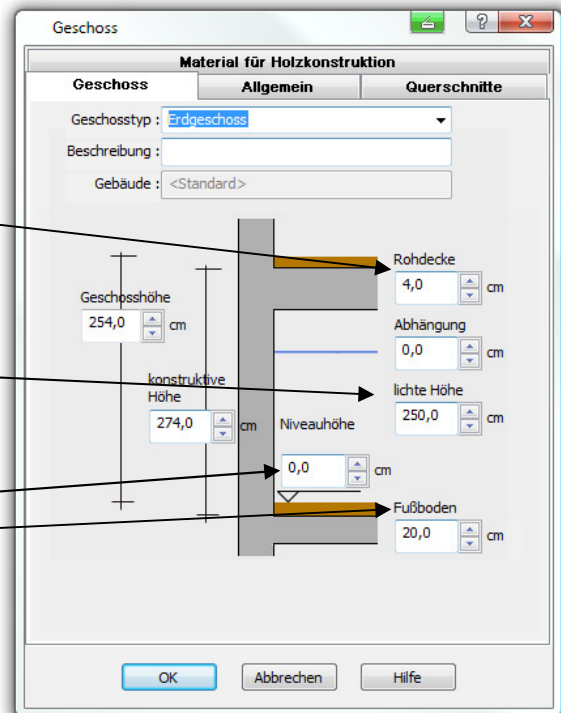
Geschoss

Material für Holzkonstruktion

Geschoss | Allgemein | Querschnitte

Geschosstyp : Erdgeschoss

Beschreibung :

Gebäude : <Standard>

Rohdecke
4,0 cm

Geschosshöhe
254,0 cm

Abhängung
0,0 cm

konstruktive Höhe
274,0 cm

lichte Höhe
250,0 cm

Niveauhöhe
0,0 cm

Fußboden
20,0 cm

OK Abbrechen Hilfe